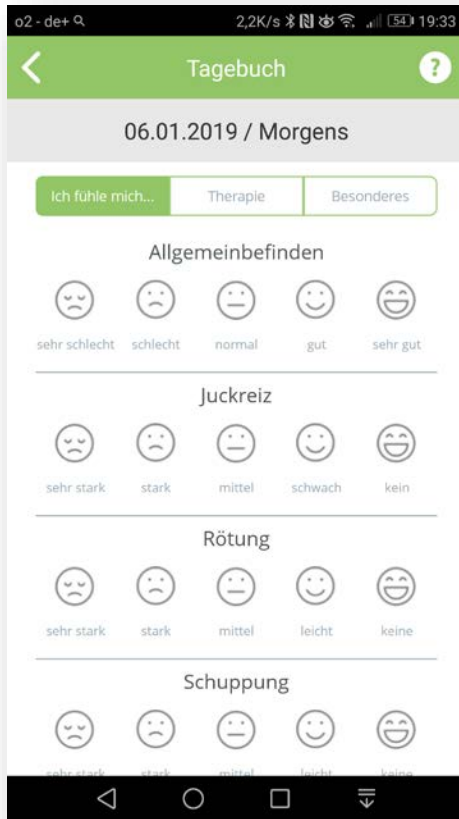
o2 - de+ 2,2K/s 54 19:33

Tagebuch

?

06.01.2019 / Morgens

Ich fühle mich... | Therapie | Besonderes

Allgemeinbefinden

sehr schlecht schlecht normal gut sehr gut

Juckreiz

sehr stark stark mittel schwach kein

Rötung

sehr stark stark mittel leicht keine

Schuppung

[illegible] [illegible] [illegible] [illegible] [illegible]